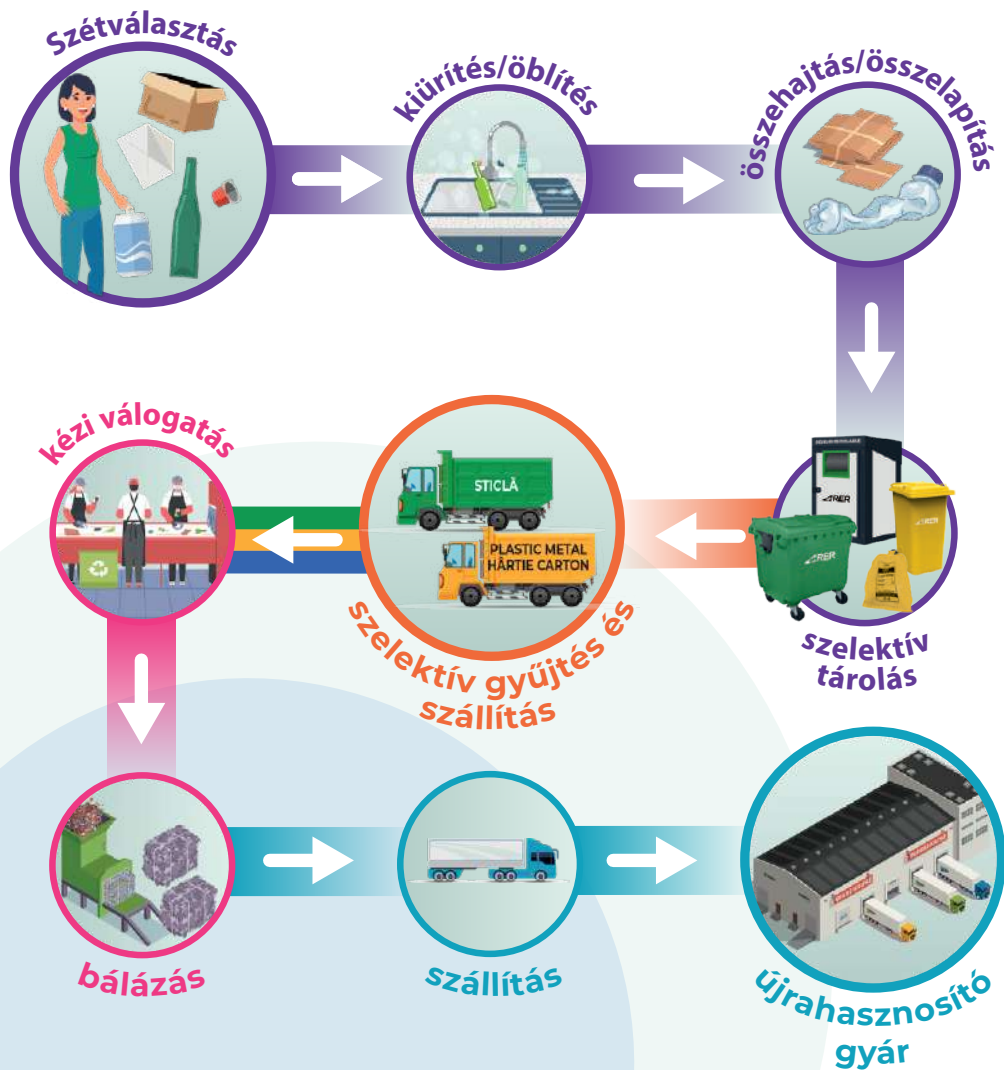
Szétválasztás

kiürítés/öblítés

összehajtás/összelapítás

szelektív tárolás

RER

szelektív gyűjtés és szállítás

STICLĂ

PLASTIC METAL HÂRTIE CARTON

kézi válogatás

bálázás

szállítás

újrahasznosító gyár